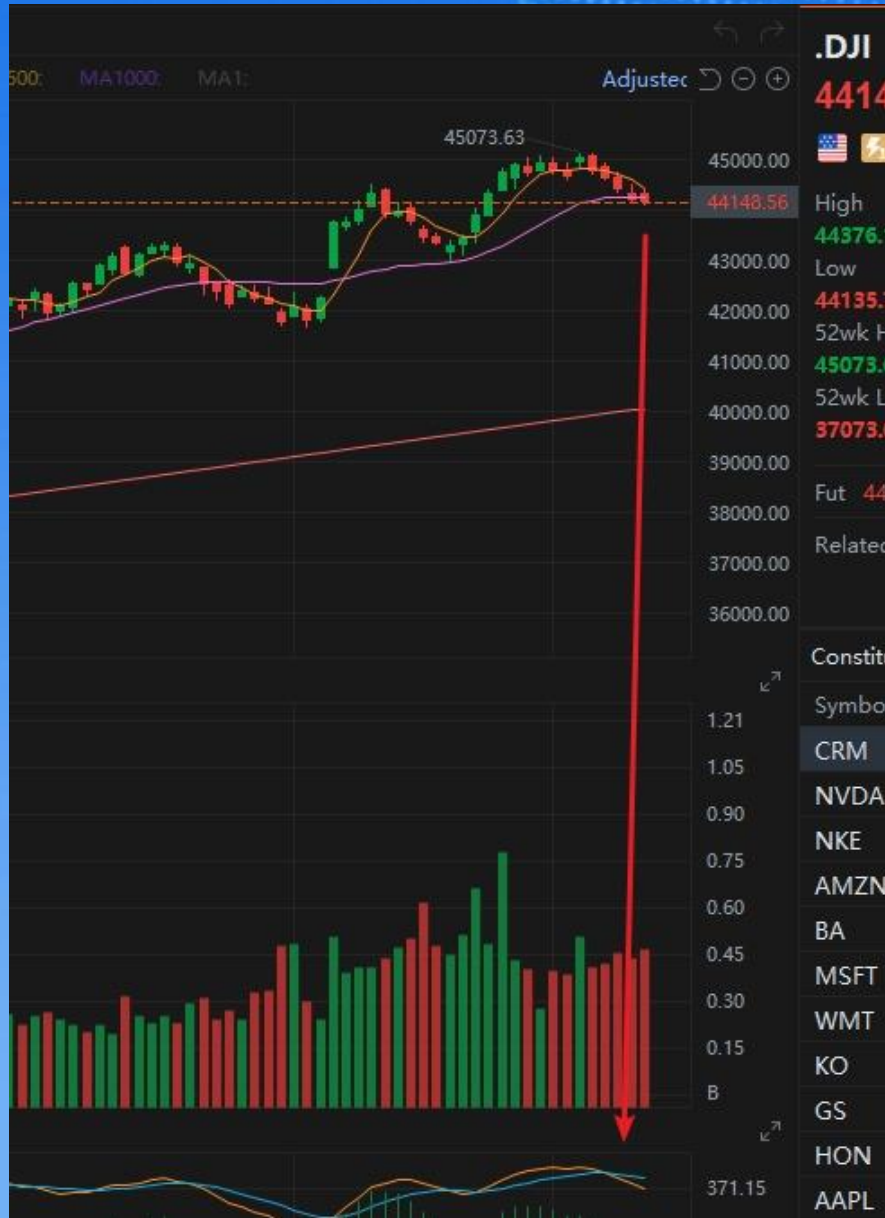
500: MA1000: MA1: Adjustec

45073.63

45000.00
44148.56
43000.00
42000.00
41000.00
40000.00
39000.00
38000.00
37000.00
36000.00

1.21
1.05
0.90
0.75
0.60
0.45
0.30
0.15
B

371.15

.DJI
4414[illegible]

High
44376.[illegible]
Low
44135.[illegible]
52wk H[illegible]
45073.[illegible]
52wk L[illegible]
37073.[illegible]

Fut 44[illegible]

Relatec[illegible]

Constitu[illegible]
Symbo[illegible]
CRM
NVDA
NKE
AMZN
BA
MSFT
WMT
KO
GS
HON
AAPL